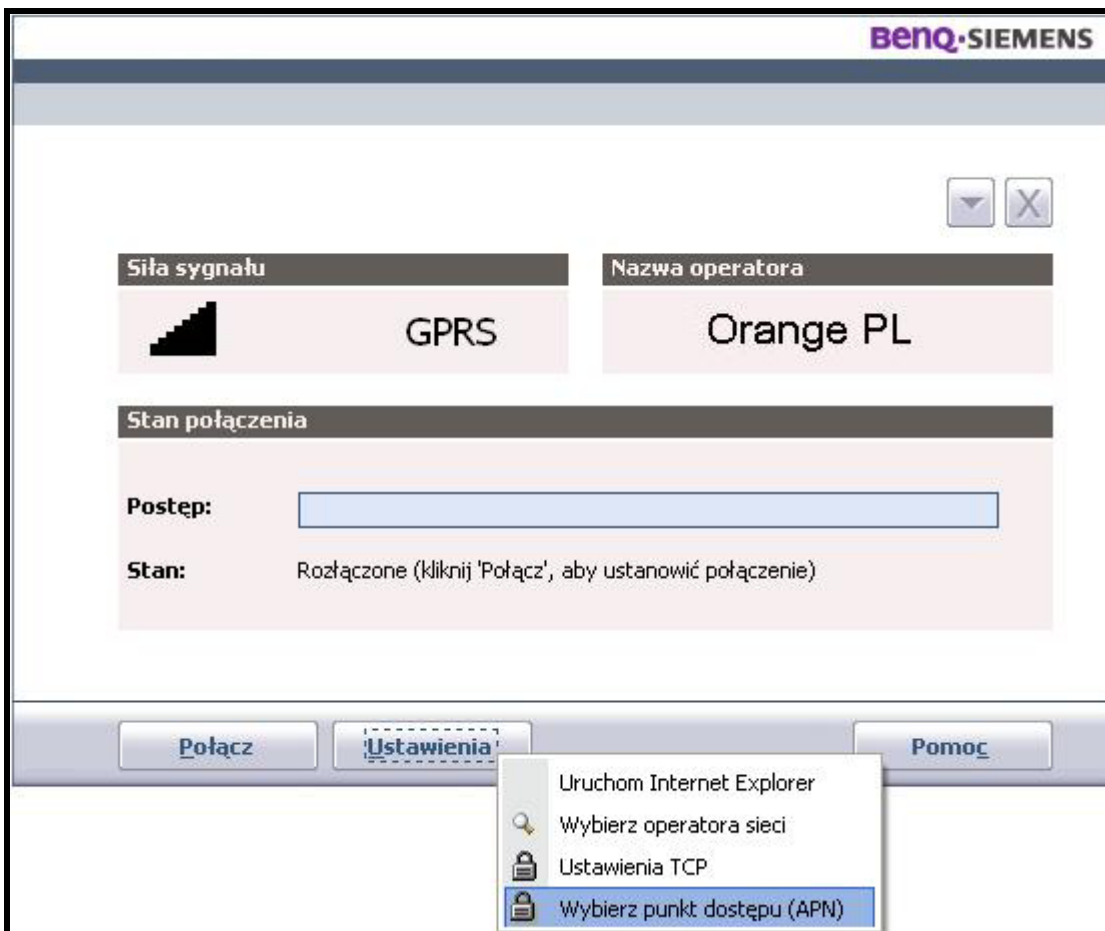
BenQ·SIEMENS

Siła sygnału

GPRS

Nazwa operatora

Orange PL

Stan połączenia

Postęp:

Stan: Rozłączone (kliknij 'Połącz', aby ustanowić połączenie)

Połącz

Ustawienia

Pomoc

Uruchom Internet Explorer

Wybierz operatora sieci

Ustawienia TCP

Wybierz punkt dostępu (APN)